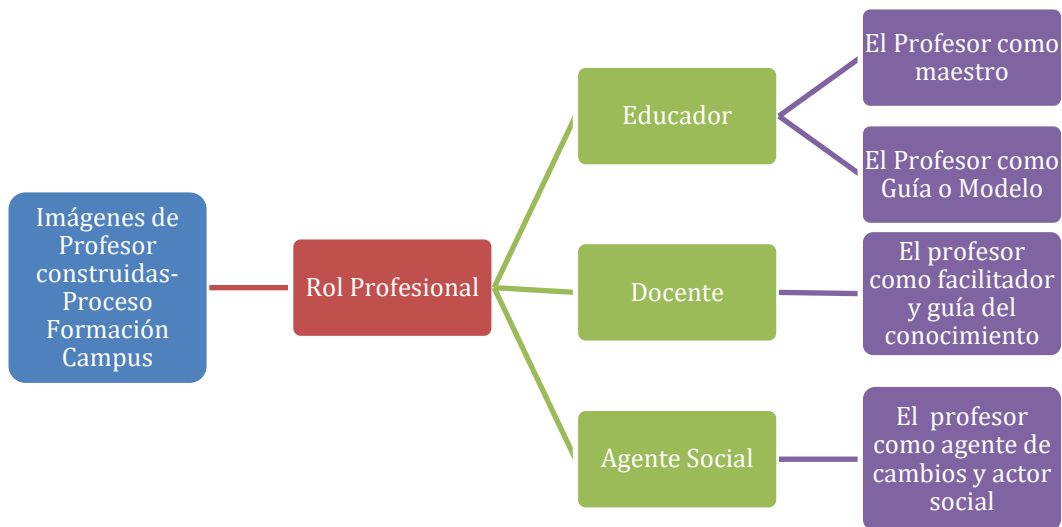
Imágenes de Profesor construidas-Proceso Formación Campus

Rol Profesional

Educador

Docente

Agente Social

El Profesor como maestro

El Profesor como Guía o Modelo

El profesor como facilitador y guía del conocimiento

El profesor como agente de cambios y actor social